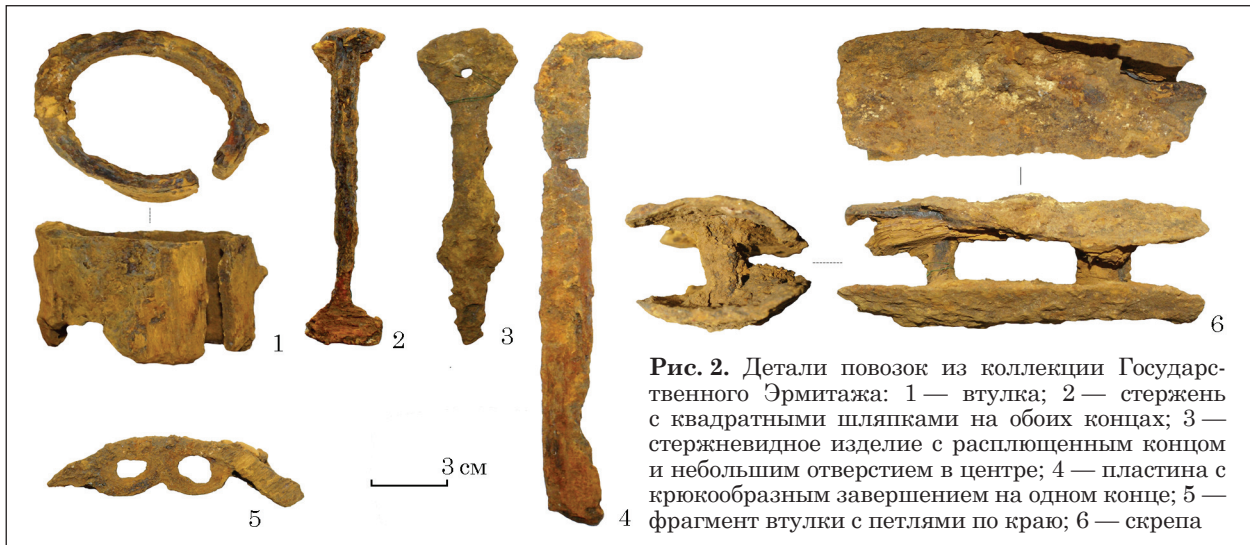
1

2

3

4

5

6

3 см

**Рис. 2.** Детали повозок из коллекции Государственного Эрмитажа: 1 — втулка; 2 — стержень с квадратными шляпками на обоих концах; 3 — стержневидное изделие с расплющенным концом и небольшим отверстием в центре; 4 — пластина с крюкообразным завершением на одном конце; 5 — фрагмент втулки с петлями по краю; 6 — скрепа